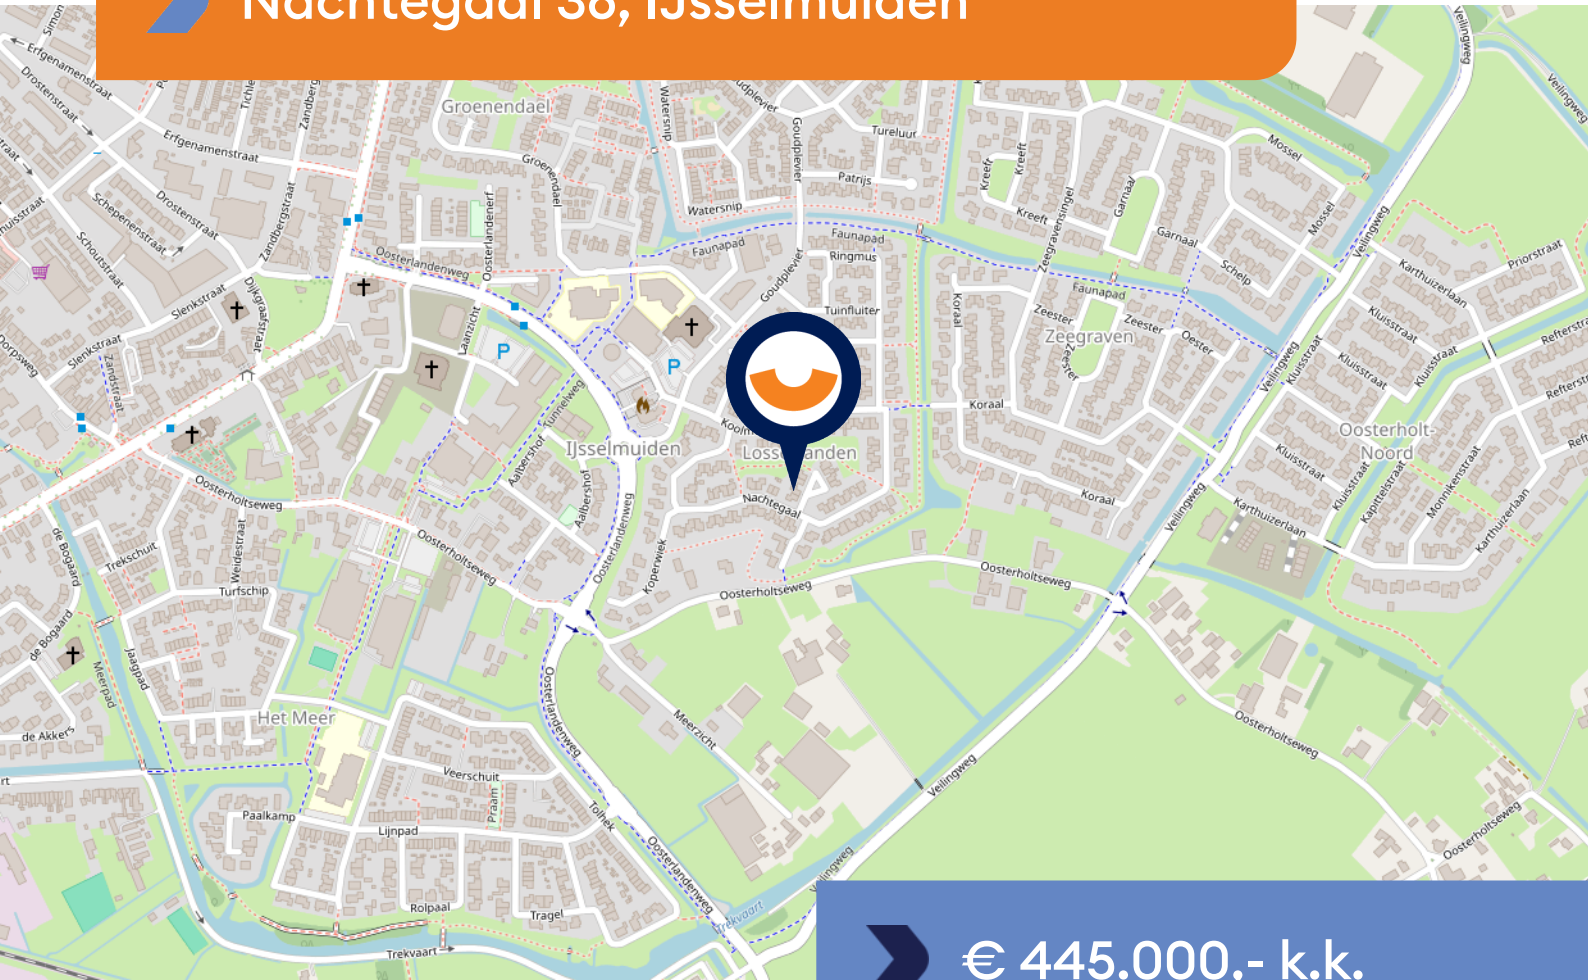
Nachtegaal 38, IJsselmuiden

Groenendael
Erfgenamenstraat
Drostenstraat
Schepenenstraat
Schoutstraat
Slenkstraat
Zandbergstraat
Osterlandenweg
Faunapad
Watersnip
Goudplevier
Tureluur
Patrijs
Ringmus
Tuinfluiter
Kreeft
Garnaal
Schelp
Mossel
Zeegraven
Zeester
Oester
Koraal
Veilingweg
Karthuizerlaan
Kluisstraat
Priorstraat
Refterstraat
Oosterholt-Noord
Kapittelstraat
Monnikenstraat
IJsselmuiden
Lossanden
Nachtegaal
Koperwiek
Aalbershof
Tunnelweg
Oosterholtseweg
Trekschuit
Turfschip
Weidestraat
de Bogaard
Meerpad
Jaagpad
Het Meer
de Akkers
Paalkamp
Lijnpad
Veerschuit
Praam
Rolpaal
Tragel
Trekvaart
Tolhek
Meerzicht

€ 445.000,- k.k.